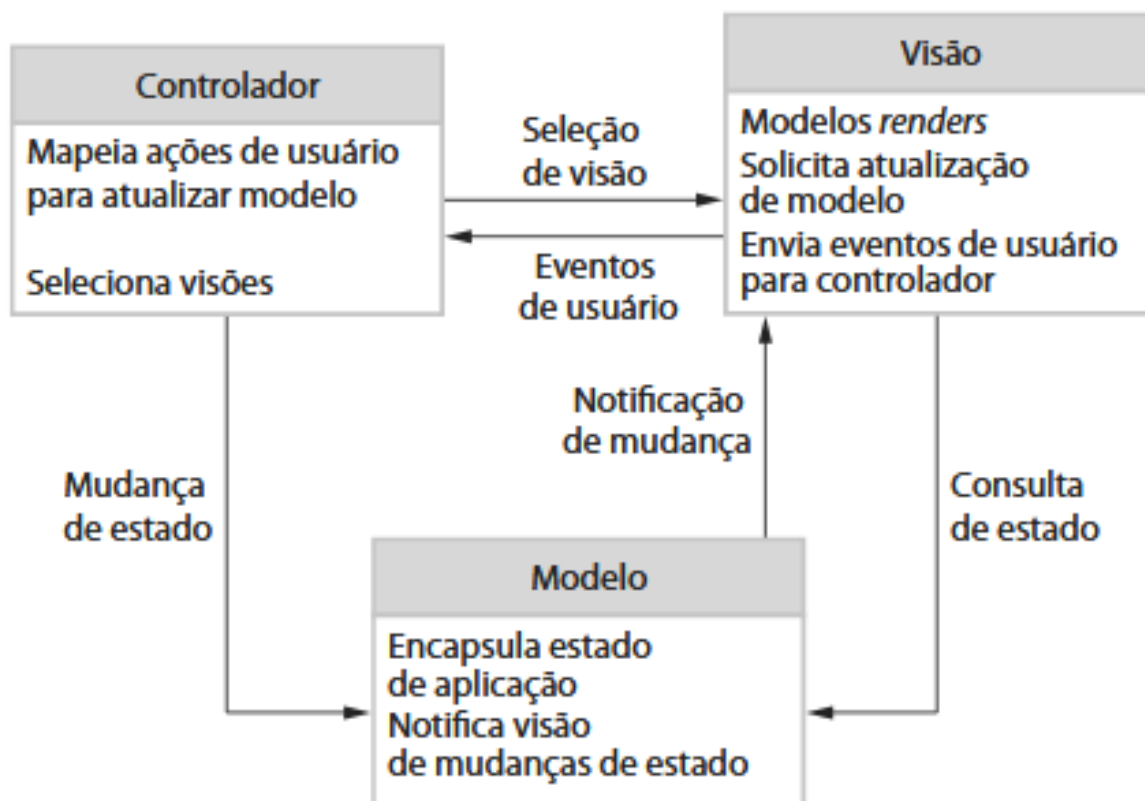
Controlador

Mapeia ações de usuário para atualizar modelo

Seleciona visões

Seleção de visão

Eventos de usuário

Visão

Modelos renders
Solicita atualização de modelo
Envia eventos de usuário para controlador

Notificação de mudança

Mudança de estado

Consulta de estado

Modelo

Encapsula estado de aplicação
Notifica visão de mudanças de estado